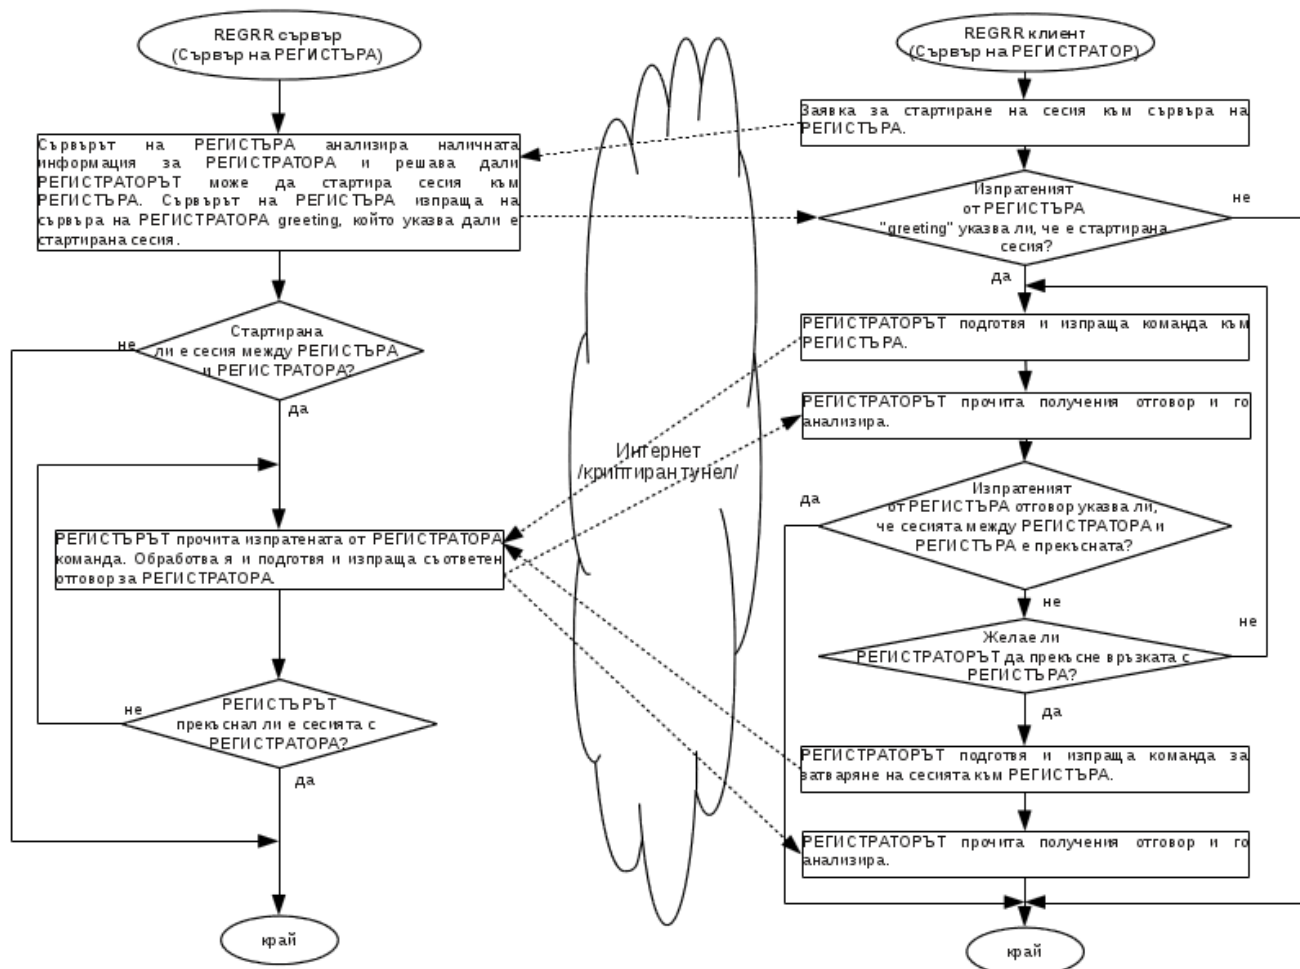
REGRR сървър
(Сървър на РЕГИСТЪРА)

Сървърът на РЕГИСТЪРА анализира наличната информация за РЕГИСТРАТОРА и решава дали РЕГИСТРАТОРЪТ може да стартира сесия към РЕГИСТЪРА. Сървърът на РЕГИСТЪРА изпраща на сървъра на РЕГИСТРАТОРА greeting, който указва дали е стартирана сесия.

Стартирана ли е сесия между РЕГИСТЪРА и РЕГИСТРАТОРА?

не

да

РЕГИСТЪРЪТ прочита изпратената от РЕГИСТРАТОРА команда. Обработва я и подготвя и изпраща съответен отговор за РЕГИСТРАТОРА.

РЕГИСТЪРЪТ прекъснал ли е сесията с РЕГИСТРАТОРА?

не

да

край

Интернет
/криптиран тунел/

REGRR клиент
(Сървър на РЕГИСТРАТОР)

Заявка за стартиране на сесия към сървъра на РЕГИСТЪРА.

Изпратеният от РЕГИСТЪРА "greeting" указва ли, че е стартирана сесия?

не

да

РЕГИСТРАТОРЪТ подготвя и изпраща команда към РЕГИСТЪРА.

РЕГИСТРАТОРЪТ прочита получения отговор и го анализира.

Изпратеният от РЕГИСТЪРА отговор указва ли, че сесията между РЕГИСТРАТОРА и РЕГИСТЪРА е прекъсната?

да

не

Желае ли РЕГИСТРАТОРЪТ да прекъсне връзката с РЕГИСТЪРА?

не

да

РЕГИСТРАТОРЪТ подготвя и изпраща команда за затваряне на сесията към РЕГИСТЪРА.

РЕГИСТРАТОРЪТ прочита получения отговор и го анализира.

край